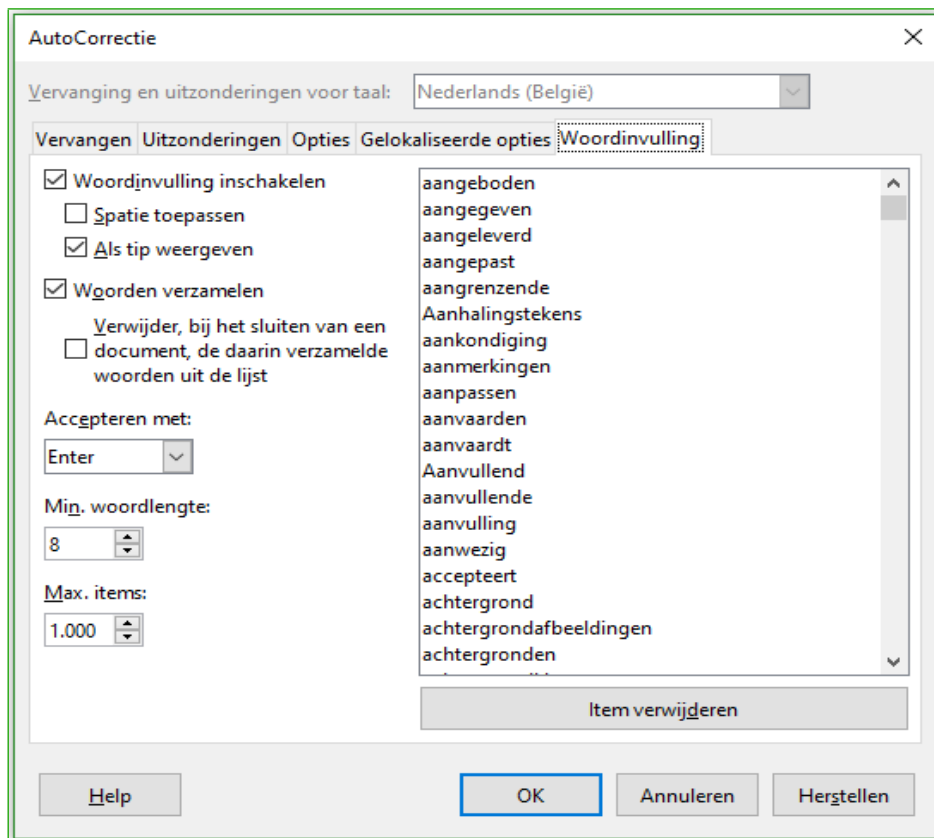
AutoCorrectie

Vervanging en uitzonderingen voor taal: Nederlands (België)

Vervangen | Uitzonderingen | Opties | Gelokaliseerde opties | Woordinvulling

☑ Woordinvulling inschakelen
☐ Spatie toepassen
☑ Als tip weergeven

☑ Woorden verzamelen
☐ Verwijder, bij het sluiten van een document, de daarin verzamelde woorden uit de lijst

Accepteren met:
Enter

Min. woordlengte:
8

Max. items:
1.000

aangeboden
aangegeven
aangeleverd
aangepast
aangrenzende
Aanhalingstekens
aankondiging
aanmerkingen
aanpassen
aanvaarden
aanvaardt
Aanvullend
aanvullende
aanvulling
aanwezig
accepteert
achtergrond
achtergrondafbeeldingen
achtergronden

Item verwijderen

Help | OK | Annuleren | Herstellen